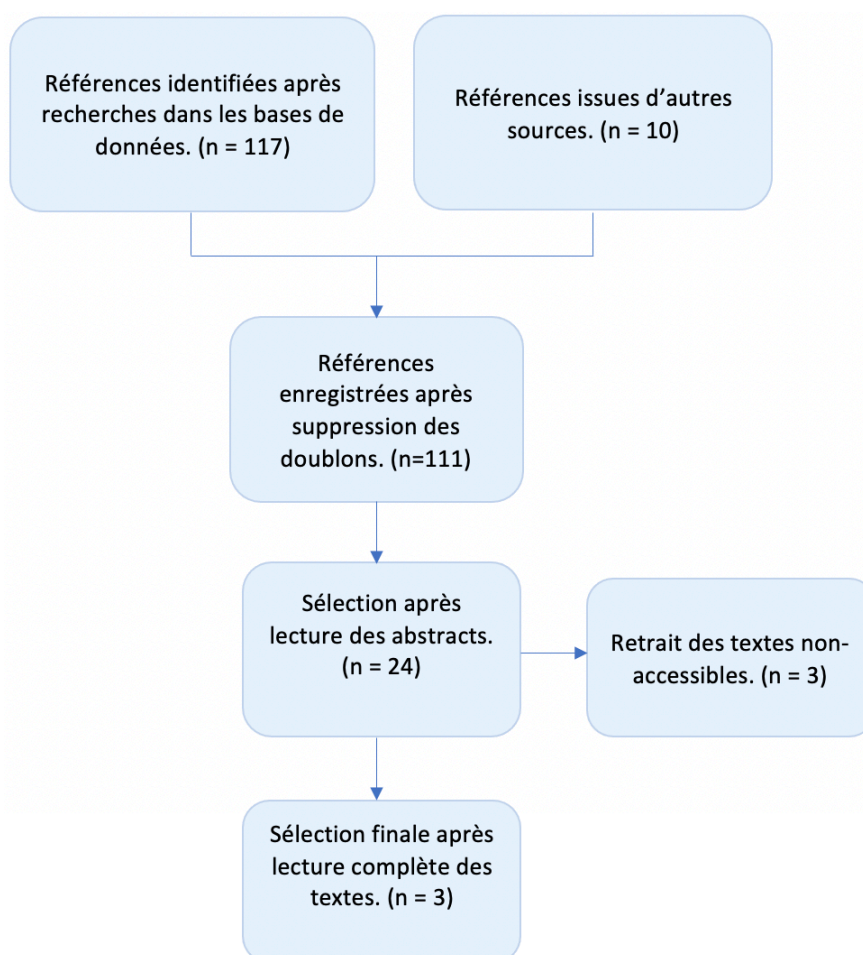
Références identifiées après recherches dans les bases de données. (n = 117)

Références issues d'autres sources. (n = 10)

Références enregistrées après suppression des doublons. (n=111)

Sélection après lecture des abstracts. (n = 24)

Retrait des textes non-accessibles. (n = 3)

Sélection finale après lecture complète des textes. (n = 3)